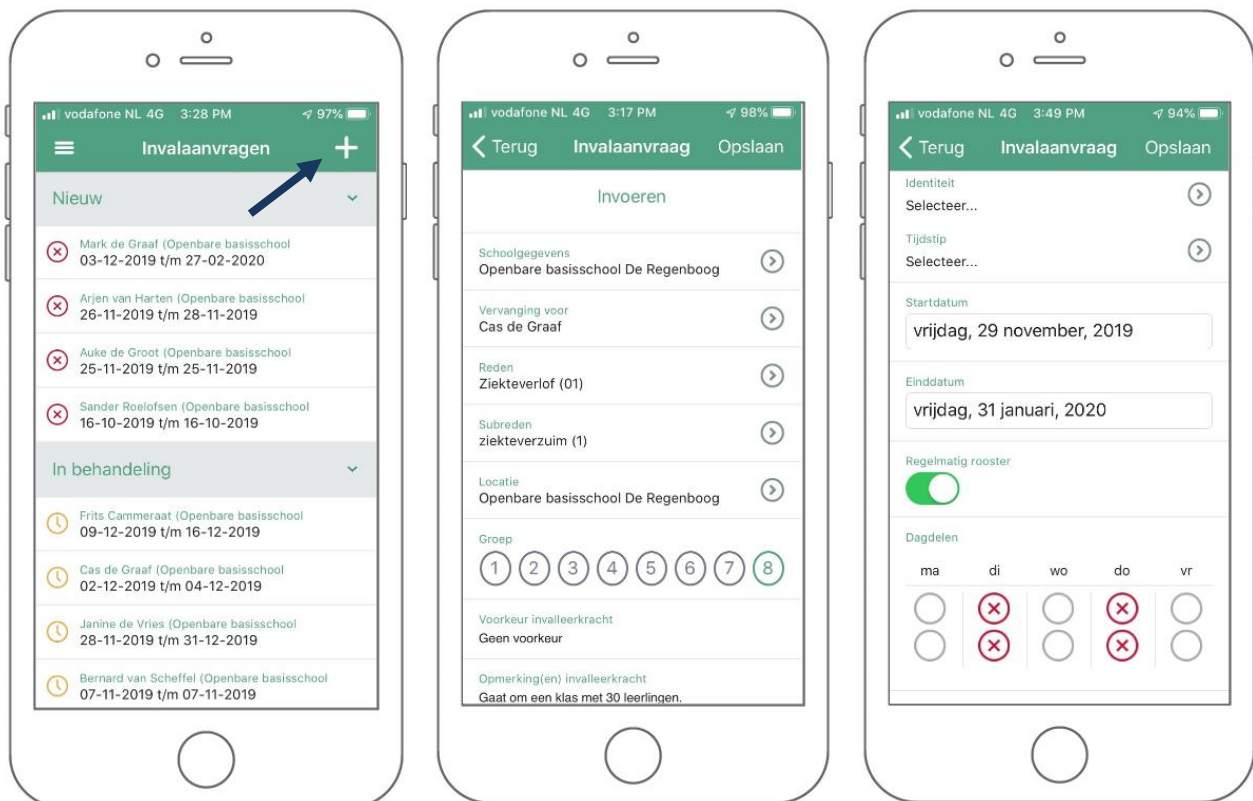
vodafone NL 4G 3:28 PM 97%

Invalaanvragen

Nieuw

Mark de Graaf (Openbare basisschool
03-12-2019 t/m 27-02-2020

Arjen van Harten (Openbare basisschool
26-11-2019 t/m 28-11-2019

Auke de Groot (Openbare basisschool
25-11-2019 t/m 25-11-2019

Sander Roelofsen (Openbare basisschool
16-10-2019 t/m 16-10-2019

In behandeling

Frits Cammeraat (Openbare basisschool
09-12-2019 t/m 16-12-2019

Cas de Graaf (Openbare basisschool
02-12-2019 t/m 04-12-2019

Janine de Vries (Openbare basisschool
28-11-2019 t/m 31-12-2019

Bernard van Scheffel (Openbare basisschool
07-11-2019 t/m 07-11-2019

vodafone NL 4G 3:17 PM 98%

Terug Invalaanvraag Opslaan

Invoeren

Schoolgegevens
Openbare basisschool De Regenboog

Vervanging voor
Cas de Graaf

Reden
Ziekteverlof (01)

Subreden
ziekteverzuim (1)

Locatie
Openbare basisschool De Regenboog

Groep
1 2 3 4 5 6 7 8

Voorkeur invalleerkracht
Geen voorkeur

Opmerking(en) invalleerkracht
Gaat om een klas met 30 leerlingen.

vodafone NL 4G 3:49 PM 94%

Terug Invalaanvraag Opslaan

Identiteit
Selecteer...

Tijdstip
Selecteer...

Startdatum
vrijdag, 29 november, 2019

Einddatum
vrijdag, 31 januari, 2020

Regelmatig rooster

Dagdelen

| ma | di | wo | do | vr |
|---|---|---|---|---|